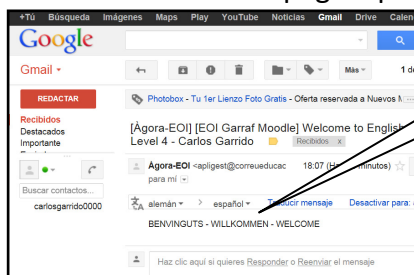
+Tú Búsqueda Imágenes Maps Play YouTube Noticias Gmail Drive Calen

Google

Gmail

Más 1 d

REDACTAR

Recibidos
Destacados
Importante

Buscar contactos...
carlosgarrido0000

Photobox - Tu 1er Lienzo Foto Gratis - Oferta reservada a Nuevos M

[Ágora-EOI] [EOI Garraf Moodle] Welcome to English Level 4 - Carlos Garrido Recibidos x

Ágora-EOI <apligest@correueducac 18:07 (H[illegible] minutos)
para mí

alemán español Traducir mensaje Desactivar para: a

BENVINGUTS - WILLKOMMEN - WELCOME

Haz clic aquí si quieres Responder o Reenviar el mensaje